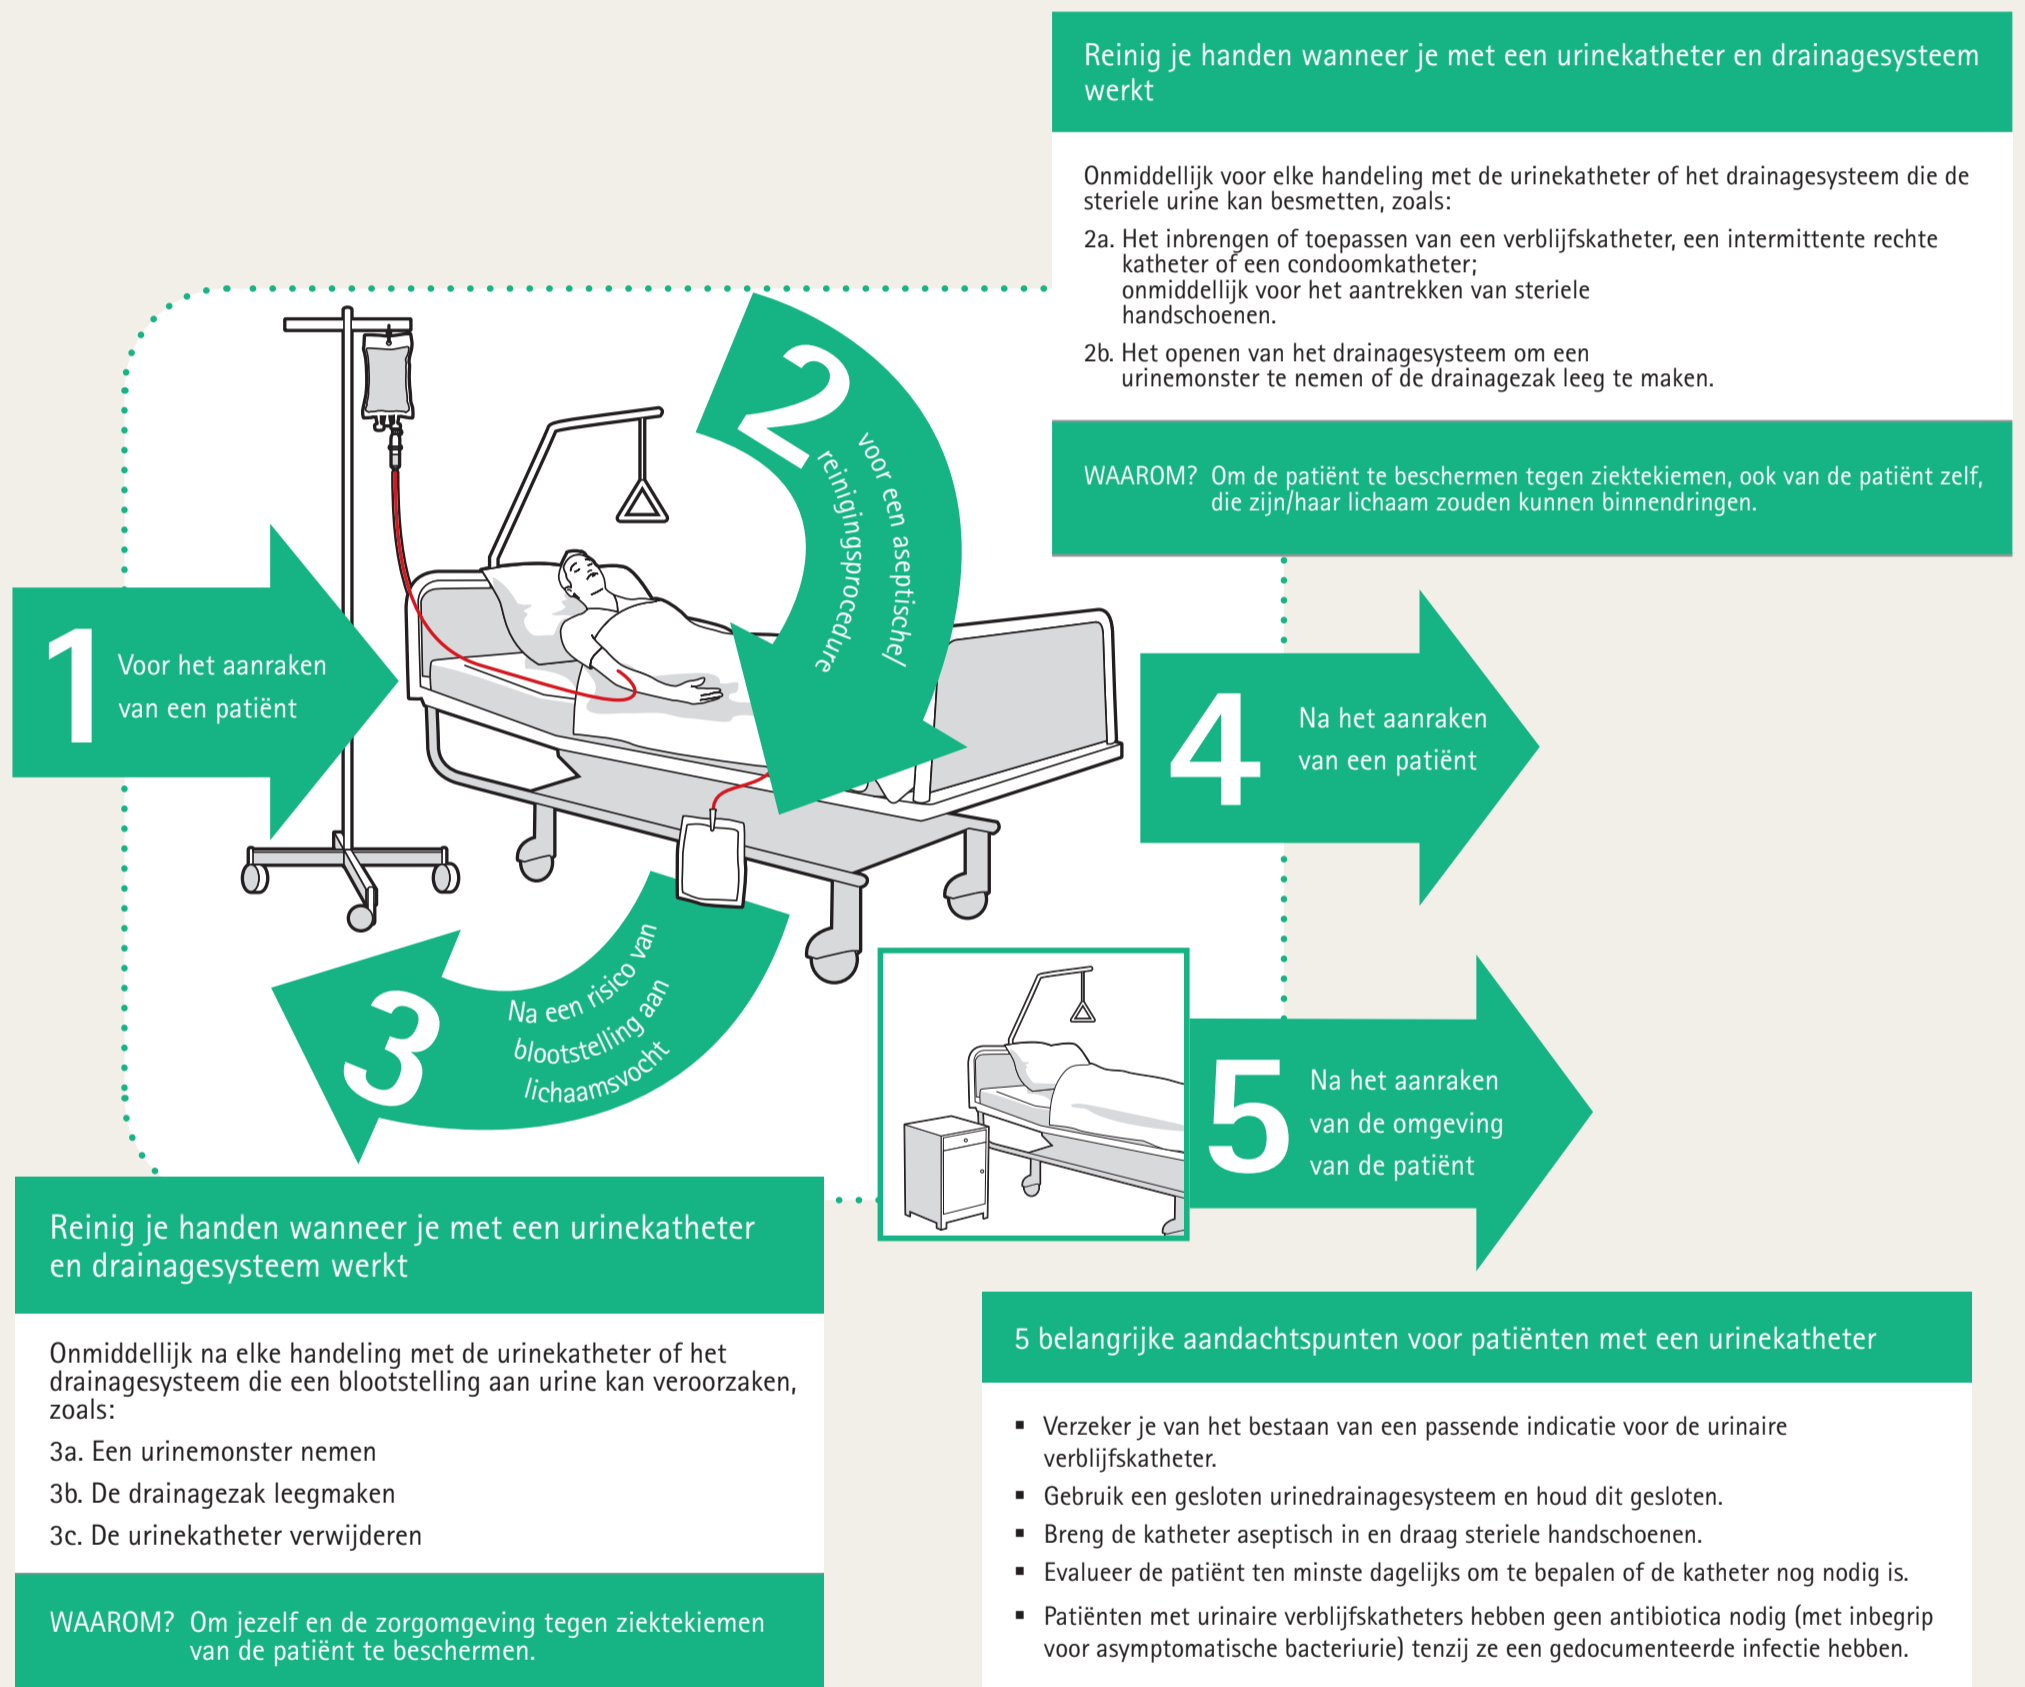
Reinig je handen wanneer je met een urinekatheter en drainagesysteem werkt

Onmiddellijk voor elke handeling met de urinekatheter of het drainagesysteem die de steriele urine kan besmetten, zoals:

2a. Het inbrengen of toepassen van een verblijfskatheter, een intermittente rechte katheter of een condoomkatheter; onmiddellijk voor het aantrekken van steriele handschoenen.

2b. Het openen van het drainagesysteem om een urinemonster te nemen of de drainagezak leeg te maken.

WAAROM? Om de patiënt te beschermen tegen ziektekiemen, ook van de patiënt zelf, die zijn/haar lichaam zouden kunnen binnendringen.

1 Voor het aanraken van een patiënt

2 voor een aseptische/ reinigingsprocedure

3 Na een risico van blootstelling aan lichaamsvocht

4 Na het aanraken van een patiënt

5 Na het aanraken van de omgeving van de patiënt

Reinig je handen wanneer je met een urinekatheter en drainagesysteem werkt

Onmiddellijk na elke handeling met de urinekatheter of het drainagesysteem die een blootstelling aan urine kan veroorzaken, zoals:

3a. Een urinemonster nemen

3b. De drainagezak leegmaken

3c. De urinekatheter verwijderen

WAAROM? Om jezelf en de zorgomgeving tegen ziektekiemen van de patiënt te beschermen.

5 belangrijke aandachtspunten voor patiënten met een urinekatheter

▪ Verzeker je van het bestaan van een passende indicatie voor de urinaire verblijfskatheter.
▪ Gebruik een gesloten urinedrainagesysteem en houd dit gesloten.
▪ Breng de katheter aseptisch in en draag steriele handschoenen.
▪ Evalueer de patiënt ten minste dagelijks om te bepalen of de katheter nog nodig is.
▪ Patiënten met urinaire verblijfskatheters hebben geen antibiotica nodig (met inbegrip voor asymptomatische bacteriurie) tenzij ze een gedocumenteerde infectie hebben.